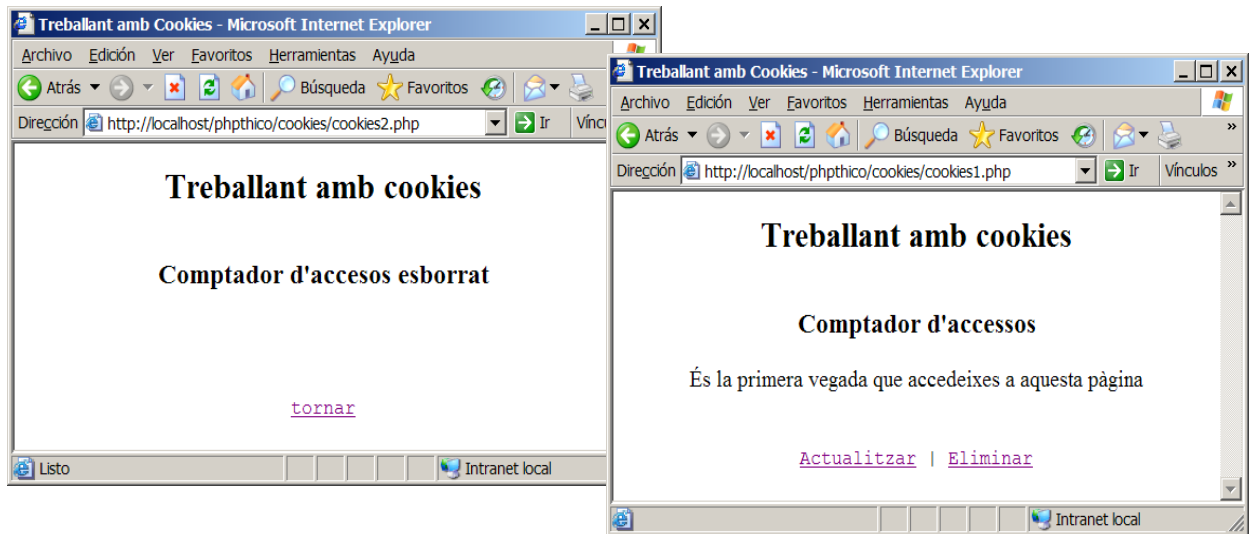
Treballant amb Cookies - Microsoft Internet Explorer

Archivo Edición Ver Favoritos Herramientas Ayuda

Atrás Búsqueda Favoritos

Dirección http://localhost/phpthico/cookies/cookies2.php Ir Víncu

Treballant amb cookies

Comptador d'accesos esborrat

tornar

Listo Intranet local

Treballant amb Cookies - Microsoft Internet Explorer

Archivo Edición Ver Favoritos Herramientas Ayuda

Atrás Búsqueda Favoritos

Dirección http://localhost/phpthico/cookies/cookies1.php Ir Vínculos

Treballant amb cookies

Comptador d'accessos

És la primera vegada que accedeixes a aquesta pàgina

Actualitzar | Eliminar

Intranet local